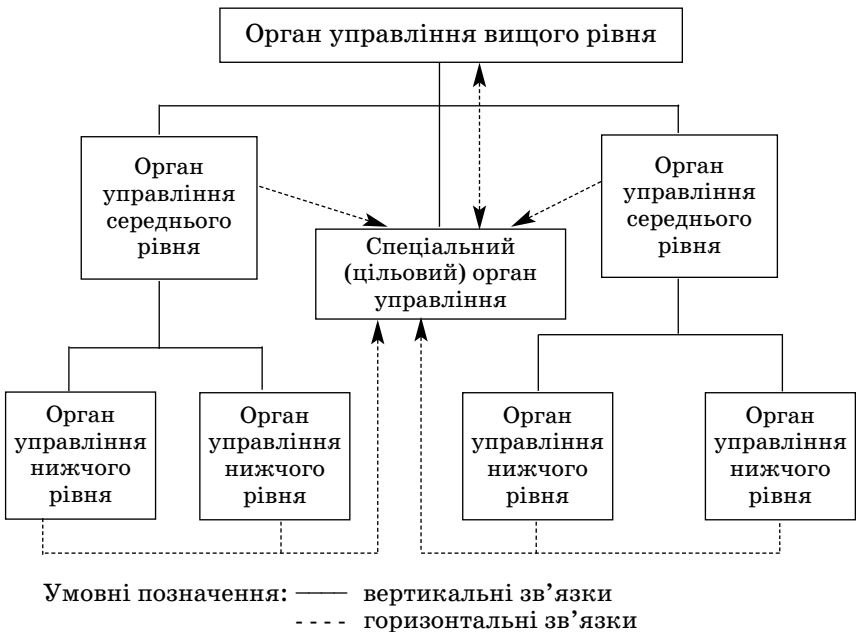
Орган управління вищого рівня

Орган управління середнього рівня

Спеціальний (цільовий) орган управління

Орган управління середнього рівня

Орган управління нижчого рівня

Орган управління нижчого рівня

Орган управління нижчого рівня

Орган управління нижчого рівня

Умовні позначення: —— вертикальні зв'язки
- - - - горизонтальні зв'язки